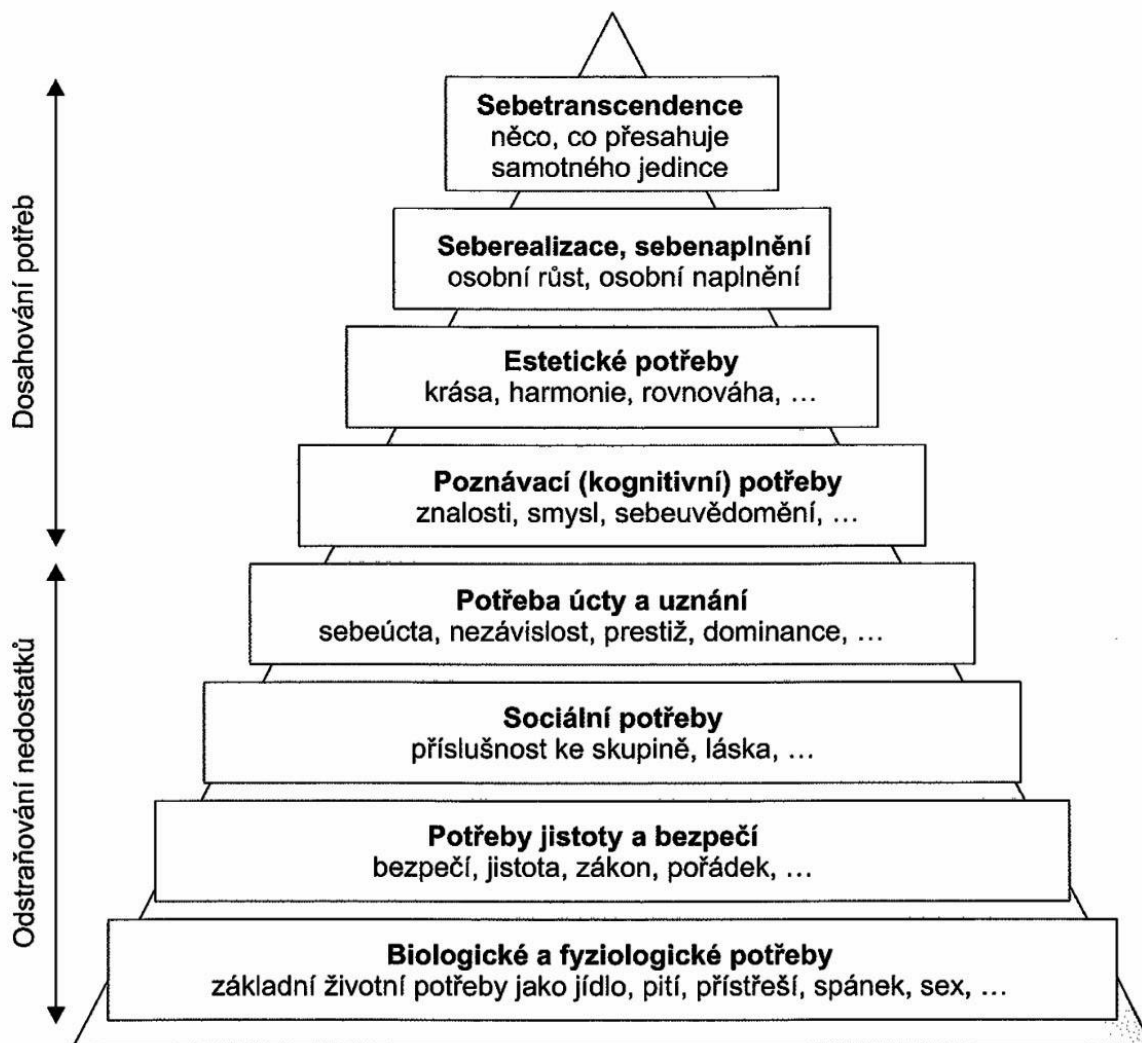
Dosahování potřeb

Odstraňování nedostatků

Sebetranscendence
něco, co přesahuje samotného jedince

Seberealizace, sebenaplnění
osobní růst, osobní naplnění

Estetické potřeby
krása, harmonie, rovnováha, …

Poznávací (kognitivní) potřeby
znalosti, smysl, sebeuvědomění, …

Potřeba úcty a uznání
sebeúcta, nezávislost, prestiž, dominance, …

Sociální potřeby
příslušnost ke skupině, láska, …

Potřeby jistoty a bezpečí
bezpečí, jistota, zákon, pořádek, …

Biologické a fyziologické potřeby
základní životní potřeby jako jídlo, pití, přístřeší, spánek, sex, …